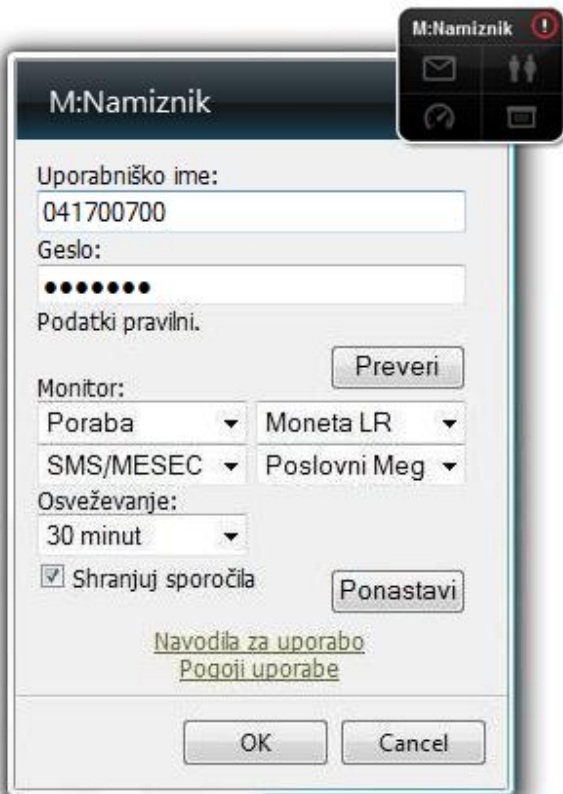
M:Namiznik

M:Namiznik

Uporabniško ime:
041700700
Geslo:
•••••••
Podatki pravilni.

Preveri

Monitor:
Poraba
Moneta LR
SMS/MESEC
Poslovni Meg
Osveževanje:
30 minut
Shranjuj sporočila

Ponastavi

Navodila za uporabo
Pogoji uporabe

OK
Cancel